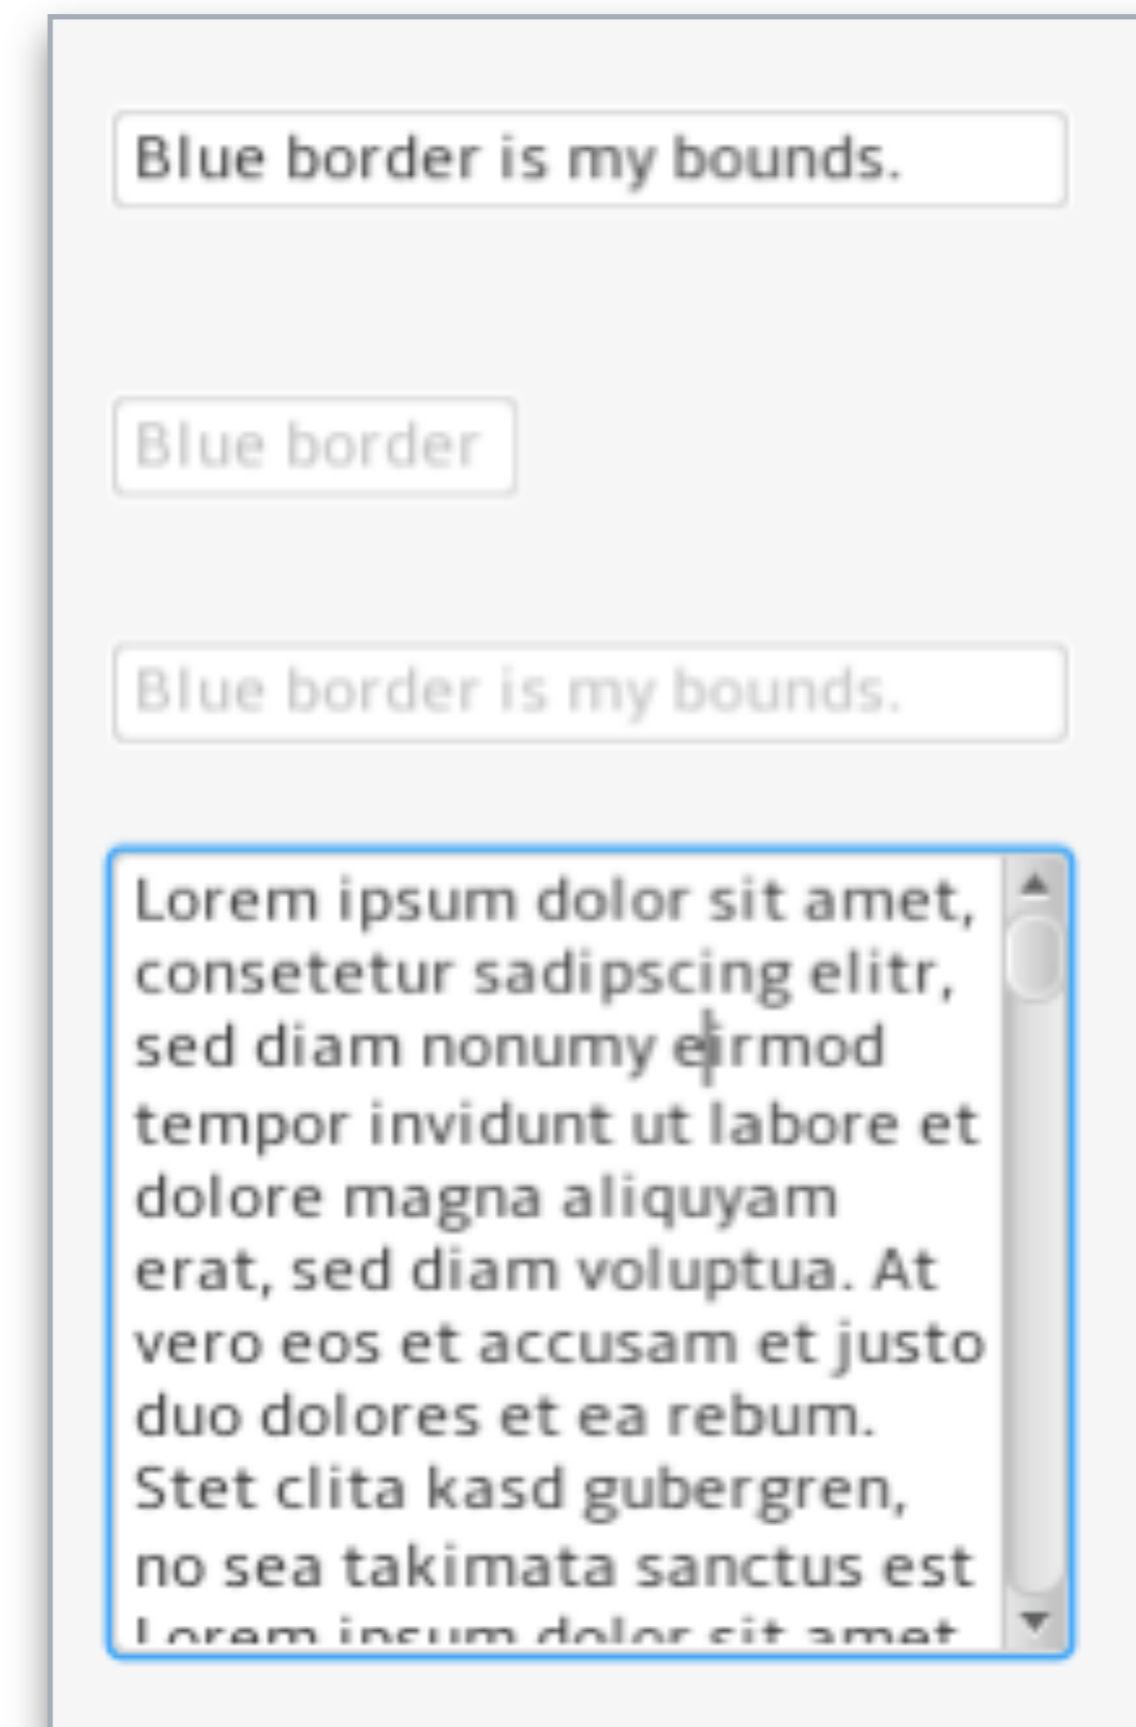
Blue border is my bounds.

Blue border

Blue border is my bounds.

Lorem ipsum dolor sit amet, consetetur sadipscing elitr, sed diam nonumy eirmod tempor invidunt ut labore et dolore magna aliquyam erat, sed diam voluptua. At vero eos et accusam et justo duo dolores et ea rebum. Stet clita kasd gubergren, no sea takimata sanctus est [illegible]